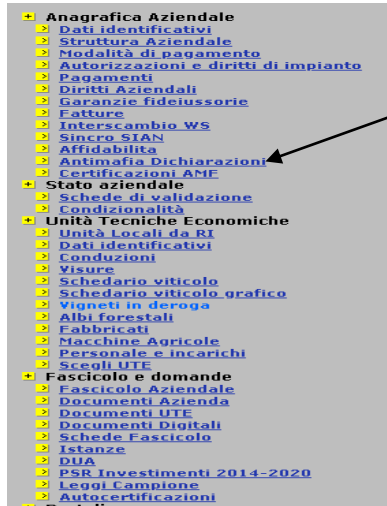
Anagrafica Aziendale
Dati identificativi
Struttura Aziendale
Modalità di pagamento
Autorizzazioni e diritti di impianto
Pagamenti
Diritti Aziendali
Garanzie fideiussorie
Fatture
Interscambio WS
Sincro SIAN
Affidabilità
Antimafia Dichiarazioni
Certificazioni AMF
Stato aziendale
Schede di validazione
Condizionalità
Unità Tecniche Economiche
Unità Locali da RI
Dati identificativi
Conduzioni
Visure
Schedario viticolo
Schedario viticolo grafico
Vigneti in deroga
Albi forestali
Fabbricati
Macchine Agricole
Personale e incarichi
Scegli UTE
Fascicolo e domande
Fascicolo Aziendale
Documenti Azienda
Documenti UTE
Documenti Digitali
Schede Fascicolo
Istanze
DUA
PSR Investimenti 2014-2020
Leggi Campione
Autocertificazioni
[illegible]